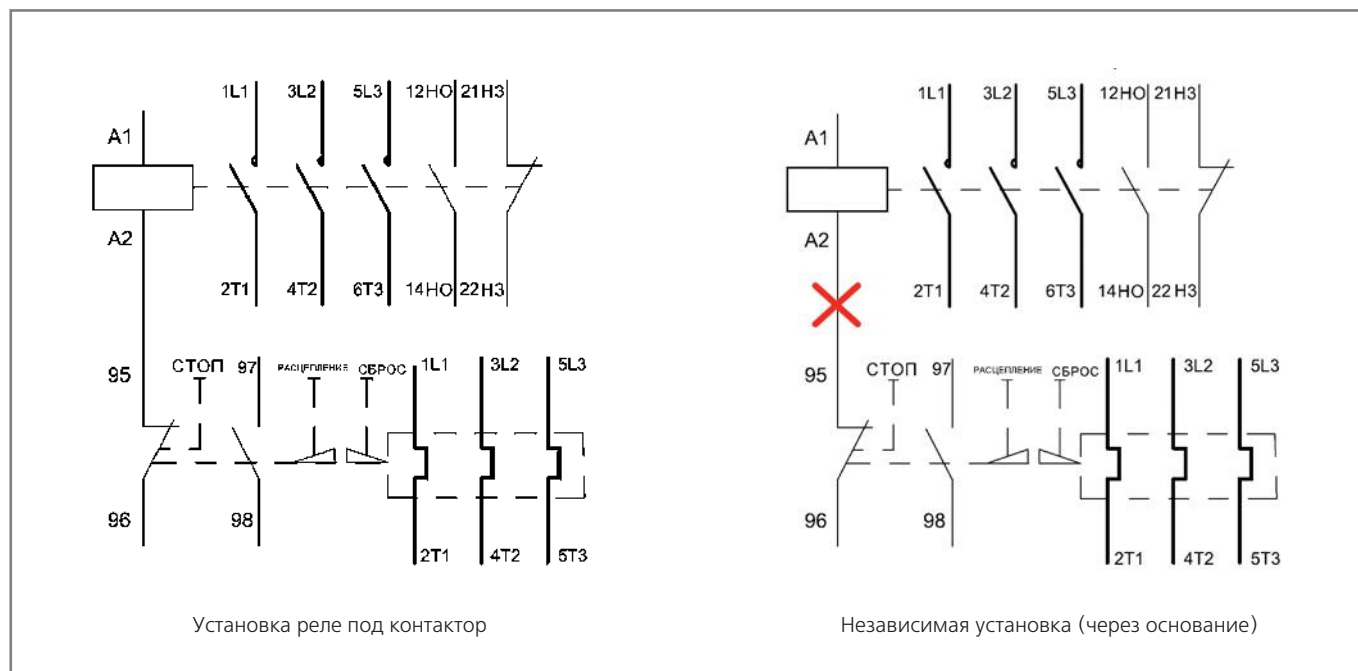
1L1 3L2 5L3 12НО 21НЗ

A1

A2

2T1 4T2 6T3 14НО 22НЗ

95 СТОП 97 РАСЦЕПЛЕНИЕ СБРОС 1L1 3L2 5L3

96 98 2T1 4T2 5T3

Установка реле под контактор

1L1 3L2 5L3 12НО 21НЗ

A1

A2

2T1 4T2 6T3 14НО 22НЗ

95 СТОП 97 РАСЦЕПЛЕНИЕ СБРОС 1L1 3L2 5L3

96 98 2T1 4T2 5T3

Независимая установка (через основание)